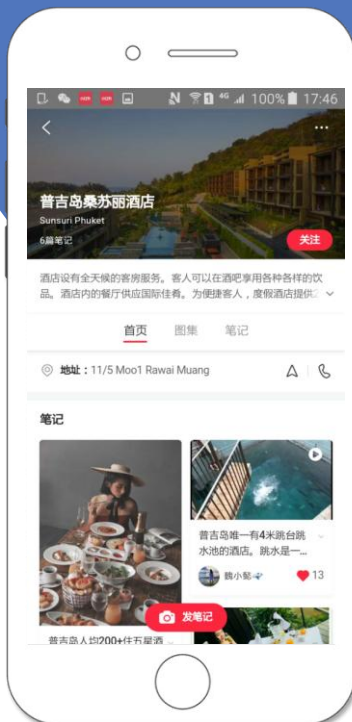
100% 17:46

普吉岛桑苏丽酒店
Sunsuri Phuket
6篇笔记
关注

酒店设有全天候的客房服务。客人可以在酒吧享用各种各样的饮品。酒店内的餐厅供应国际佳肴。为便捷客人，度假酒店提供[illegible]

首页 图集 笔记

地址：11/5 Moo1 Rawai Muang

笔记

普吉岛唯一有4米跳台跳水池的酒店。跳水是一...
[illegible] 13

发笔记

普吉岛人均200+住五星酒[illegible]